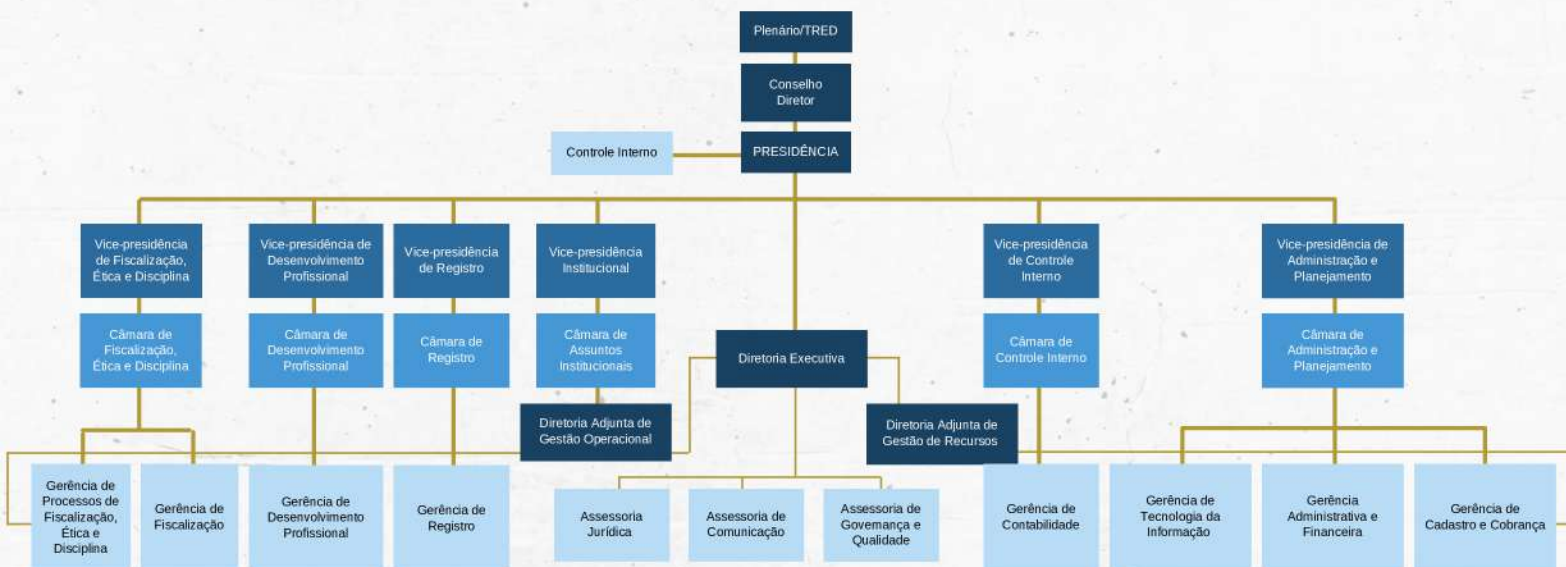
Plenário/TRED

Conselho Diretor

Controle Interno

PRESIDÊNCIA

Vice-presidência de Fiscalização, Ética e Disciplina

Vice-presidência de Desenvolvimento Profissional

Vice-presidência de Registro

Vice-presidência Institucional

Vice-presidência de Controle Interno

Vice-presidência de Administração e Planejamento

Câmara de Fiscalização, Ética e Disciplina

Câmara de Desenvolvimento Profissional

Câmara de Registro

Câmara de Assuntos Institucionais

Diretoria Executiva

Câmara de Controle Interno

Câmara de Administração e Planejamento

Diretoria Adjunta de Gestão Operacional

Diretoria Adjunta de Gestão de Recursos

Gerência de Processos de Fiscalização, Ética e Disciplina

Gerência de Fiscalização

Gerência de Desenvolvimento Profissional

Gerência de Registro

Assessoria Jurídica

Assessoria de Comunicação

Assessoria de Governança e Qualidade

Gerência de Contabilidade

Gerência de Tecnologia da Informação

Gerência Administrativa e Financeira

Gerência de Cadastro e Cobrança